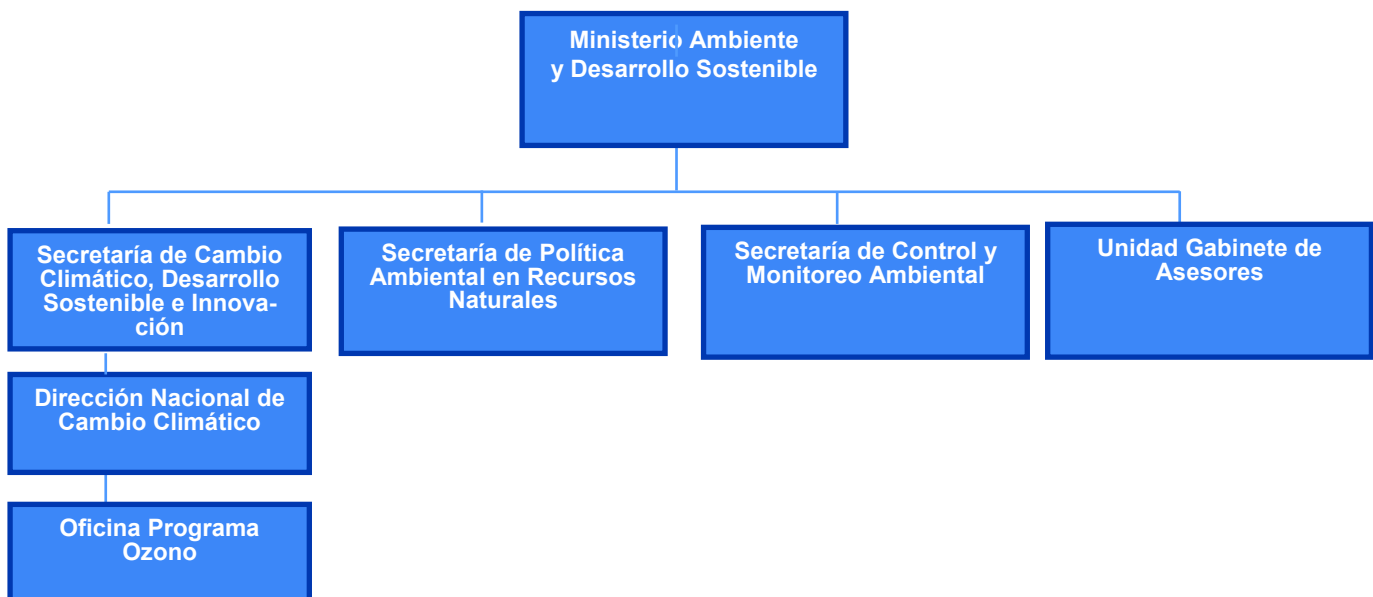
Ministerio Ambiente y Desarrollo Sostenible

Secretaría de Cambio Climático, Desarrollo Sostenible e Innovación

Secretaría de Política Ambiental en Recursos Naturales

Secretaría de Control y Monitoreo Ambiental

Unidad Gabinete de Asesores

Dirección Nacional de Cambio Climático

Oficina Programa Ozono